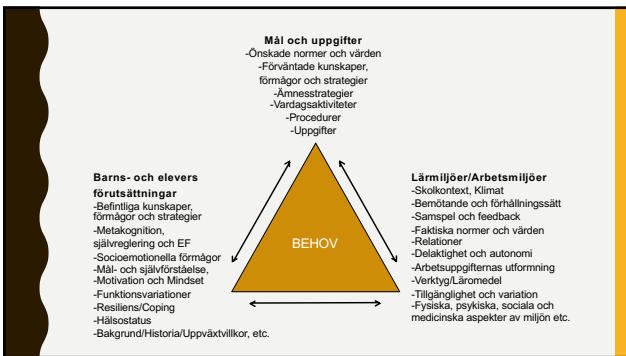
Mål och uppgifter
-Önskade normer och värden
-Förväntade kunskaper, förmågor och strategier
-Ämnesstrategier
-Vardagsaktiviteter
-Procedurer
-Uppgifter

Barns- och elevers förutsättningar
-Befintliga kunskaper, förmågor och strategier
-Metakognition, självreglering och EF
-Socioemotionella förmågor
-Mål- och självförståelse, Motivation och Mindset
-Funktionsvariationer
-Resiliens/Coping
-Hälsostatus
-Bakgrund/Historia/Uppväxtvillkor, etc.

BEHOV

Lärmiljöer/Arbetsmiljöer
-Skolkontext, Klimat
-Bemötande och förhållningssätt
-Samspel och feedback
-Faktiska normer och värden
-Relationer
-Delaktighet och autonomi
-Arbetsuppgifternas utformning
-Verktyg/Läromedel
-Tillgänglighet och variation
-Fysiska, psykiska, sociala och medicinska aspekter av miljön etc.